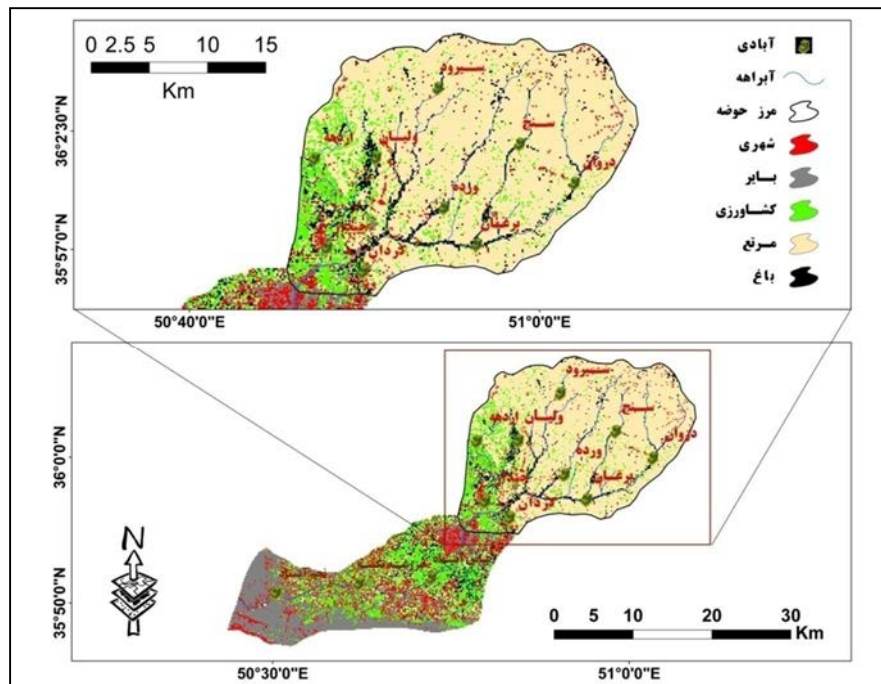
0 2.5 5 10 15
Km

36°2'30"N
35°57'0"N
50°40'0"E
51°0'0"E

سیرود
سیج
کیگان
ارنگه
دروان
ورده
برغان
جیه
کردان

آبادی
آبراهه
مرز حوضه
شهری
بایر
کشاورزی
مرتع
باغ

سیرود
سیج
کیگان ارنگه
دروان
ورده
برغان
جیه
کردان

36°0'0"N
35°50'0"N
N
0 5 10 20 30
Km
50°30'0"E
51°0'0"E